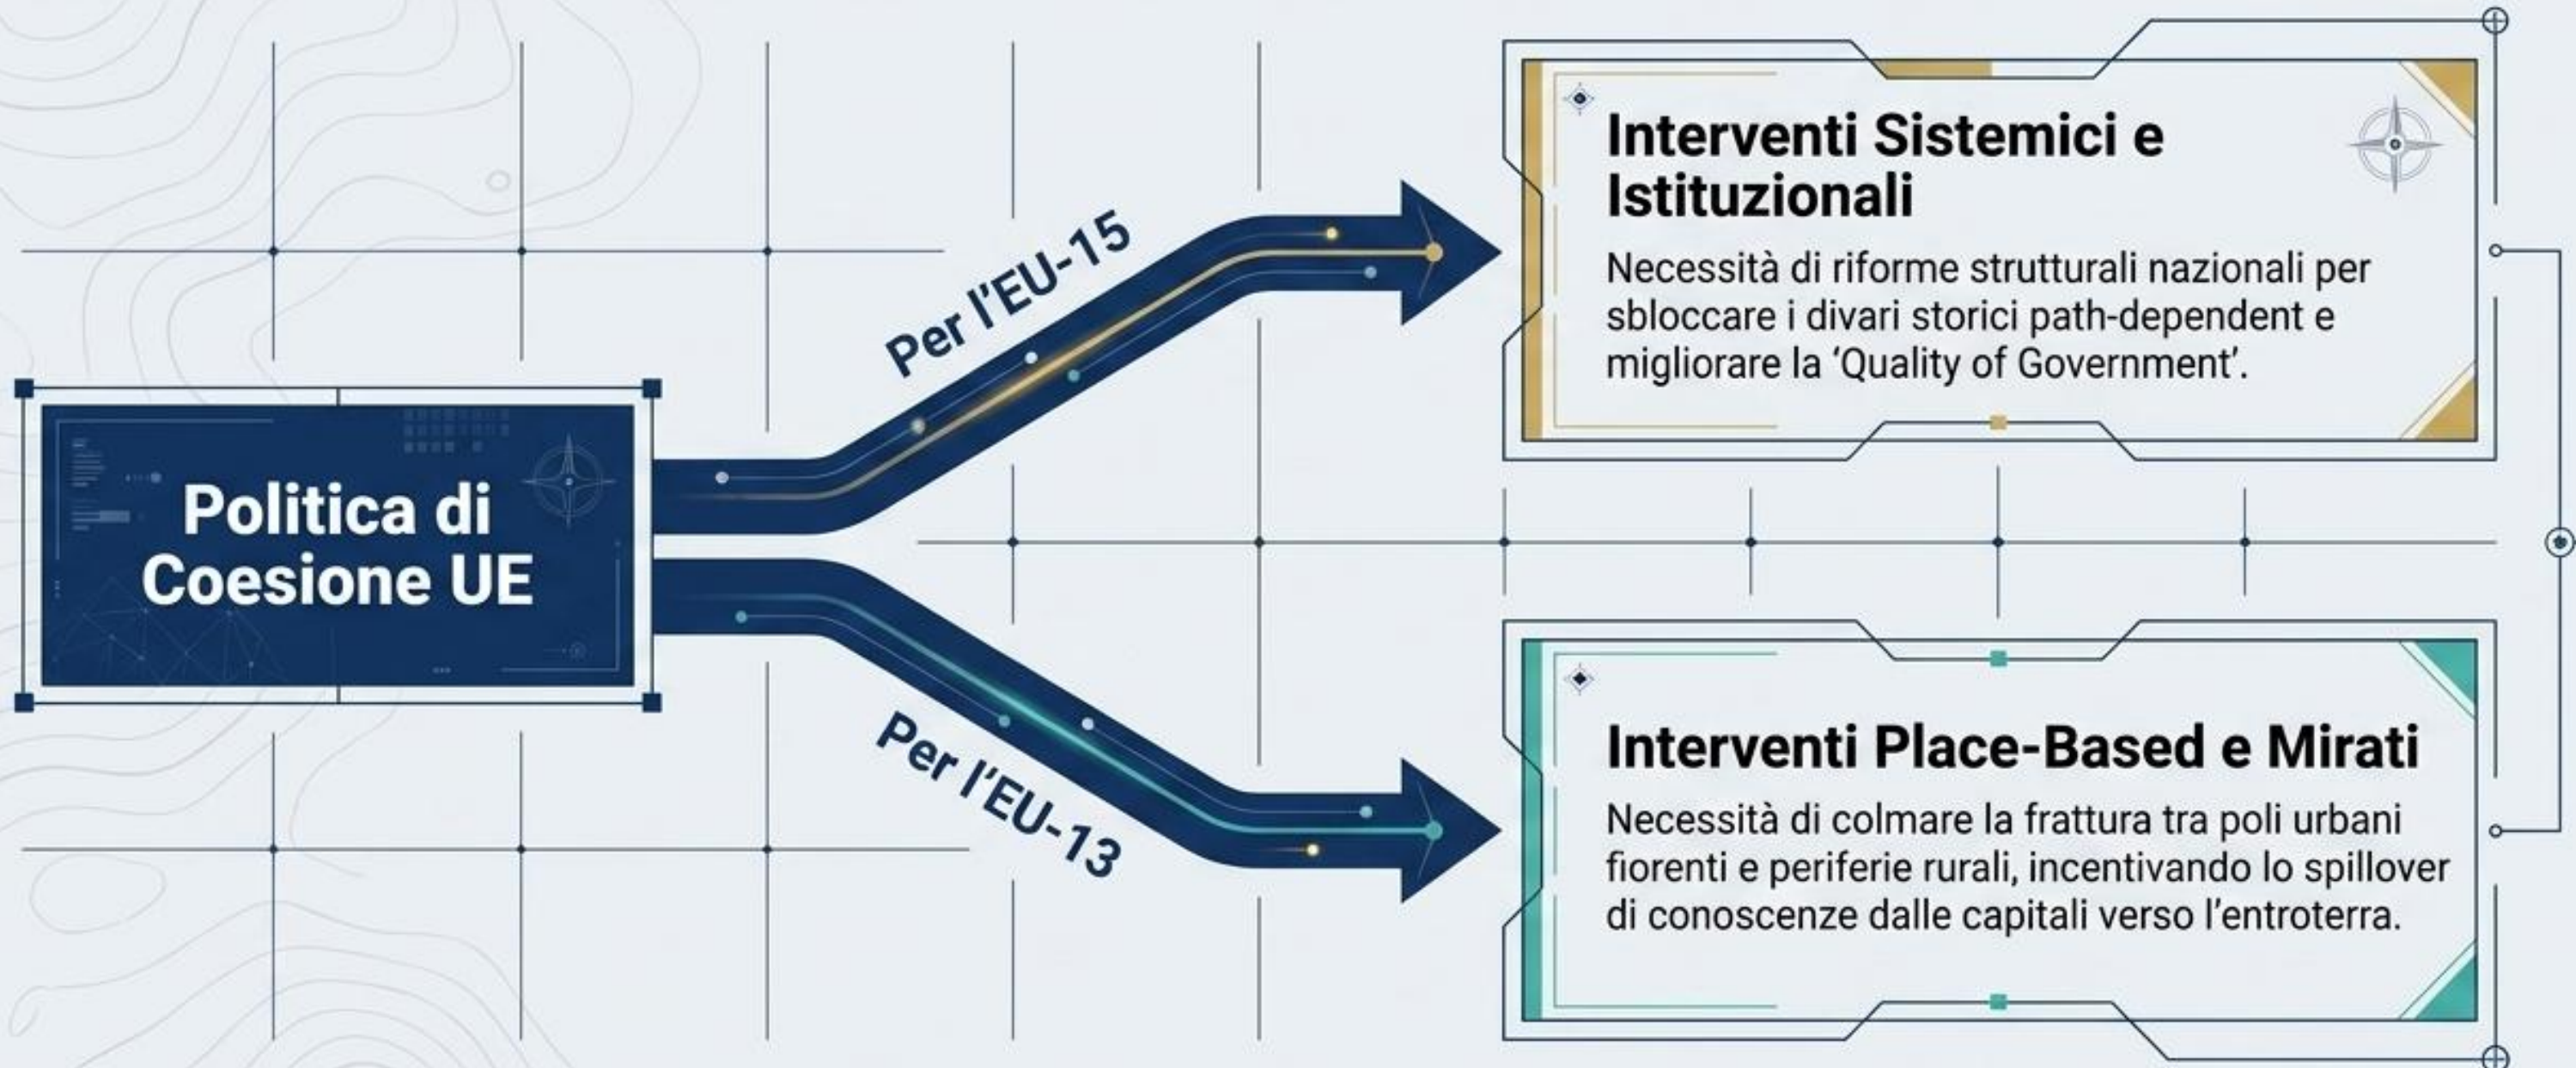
Politica di Coesione UE

Per l'EU-15

Interventi Sistemici e Istituzionali

Necessità di riforme strutturali nazionali per sbloccare i divari storici path-dependent e migliorare la 'Quality of Government'.

Per l'EU-13

Interventi Place-Based e Mirati

Necessità di colmare la frattura tra poli urbani fiorenti e periferie rurali, incentivando lo spillover di conoscenze dalle capitali verso l'entroterra.